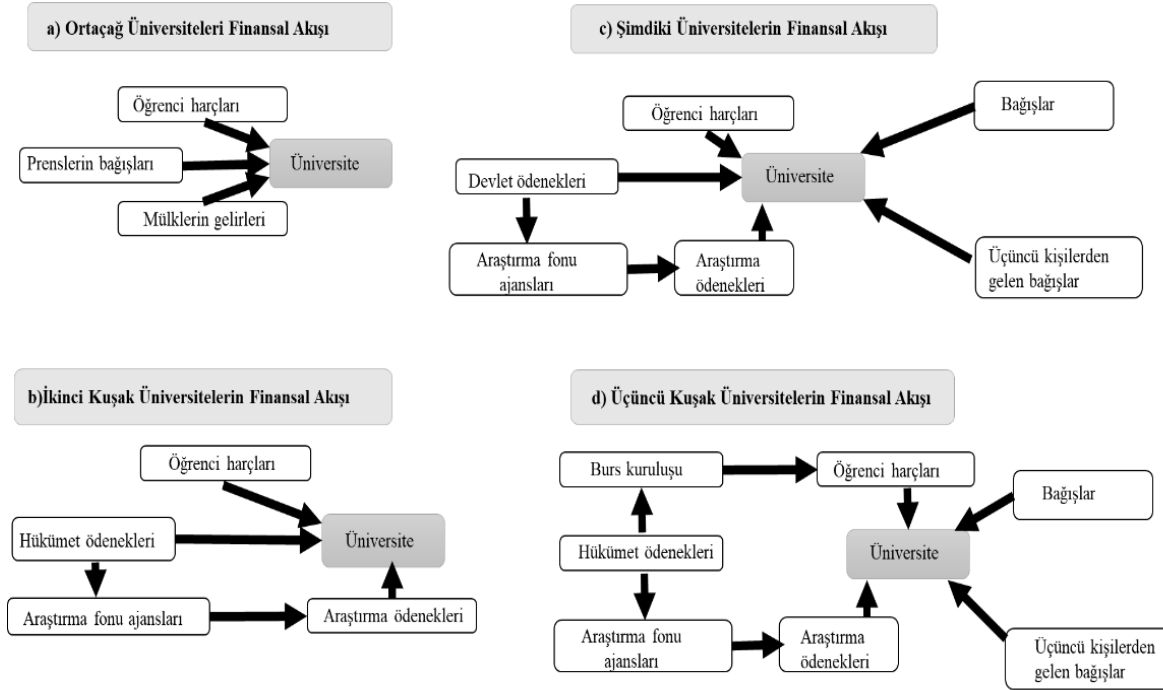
a) Ortaçağ Üniversiteleri Finansal Akışı

Öğrenci harçları

Prenslerin bağışları

Üniversite

Mülklerin gelirleri

c) Şimdiki Üniversitelerin Finansal Akışı

Öğrenci harçları

Bağışlar

Devlet ödenekleri

Üniversite

Araştırma fonu ajansları

Araştırma ödenekleri

Üçüncü kişilerden gelen bağışlar

b)İkinci Kuşak Üniversitelerin Finansal Akışı

Öğrenci harçları

Hükümet ödenekleri

Üniversite

Araştırma fonu ajansları

Araştırma ödenekleri

d) Üçüncü Kuşak Üniversitelerin Finansal Akışı

Burs kuruluşu

Öğrenci harçları

Bağışlar

Hükümet ödenekleri

Üniversite

Araştırma fonu ajansları

Araştırma ödenekleri

Üçüncü kişilerden gelen bağışlar